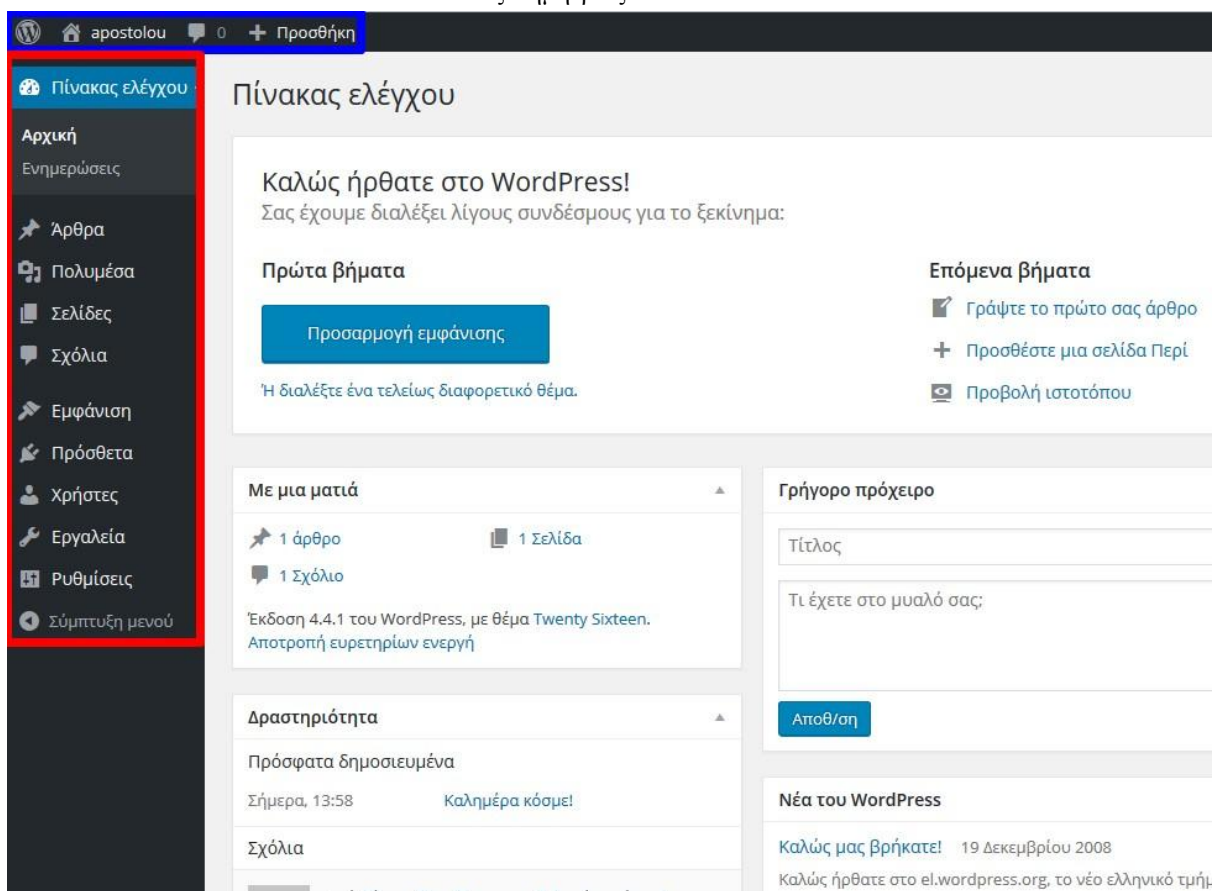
apostolou 0 + Προσθήκη

Πίνακας ελέγχου
Αρχική
Ενημερώσεις
Άρθρα
Πολυμέσα
Σελίδες
Σχόλια
Εμφάνιση
Πρόσθετα
Χρήστες
Εργαλεία
Ρυθμίσεις
Σύμπτυξη μενού

Πίνακας ελέγχου

Καλώς ήρθατε στο WordPress!
Σας έχουμε διαλέξει λίγους συνδέσμους για το ξεκίνημα:

Πρώτα βήματα
Προσαρμογή εμφάνισης
Ή διαλέξτε ένα τελείως διαφορετικό θέμα.

Επόμενα βήματα
Γράψτε το πρώτο σας άρθρο
Προσθέστε μια σελίδα Περί
Προβολή ιστοτόπου

Με μια ματιά
1 άρθρο
1 Σελίδα
1 Σχόλιο
Έκδοση 4.4.1 του WordPress, με θέμα Twenty Sixteen.
Αποτροπή ευρετηρίων ενεργή

Γρήγορο πρόχειρο
Τίτλος
Τι έχετε στο μυαλό σας;
Αποθ/ση

Δραστηριότητα
Πρόσφατα δημοσιευμένα
Σήμερα, 13:58 Καλημέρα κόσμε!
Σχόλια

Νέα του WordPress
Καλώς μας βρήκατε! 19 Δεκεμβρίου 2008
Καλώς ήρθατε στο el.wordpress.org, το νέο ελληνικό τμήμ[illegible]